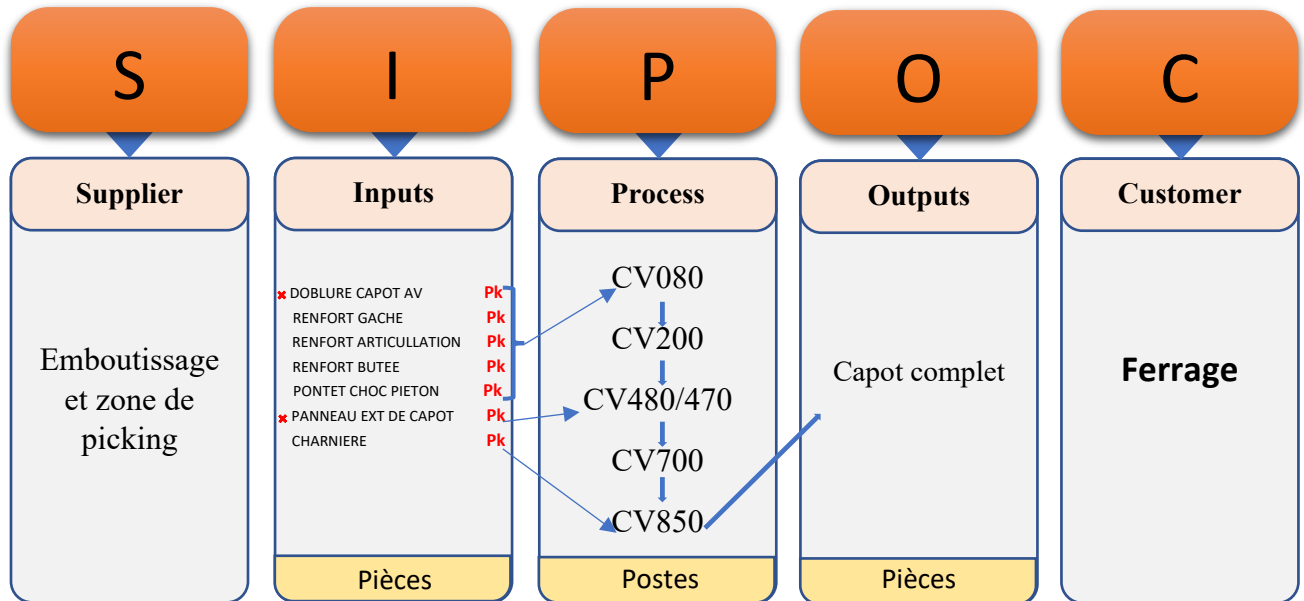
S

I

P

O

C

Supplier

Emboutissage et zone de picking

Inputs

DOBLURE CAPOT AV Pk
RENFORT GACHE Pk
RENFORT ARTICULLATION Pk
RENFORT BUTEE Pk
PONTET CHOC PIETON Pk
PANNEAU EXT DE CAPOT Pk
CHARNIERE Pk

Pièces

Process

CV080
CV200
CV480/470
CV700
CV850

Postes

Outputs

Capot complet

Pièces

Customer

Ferrage